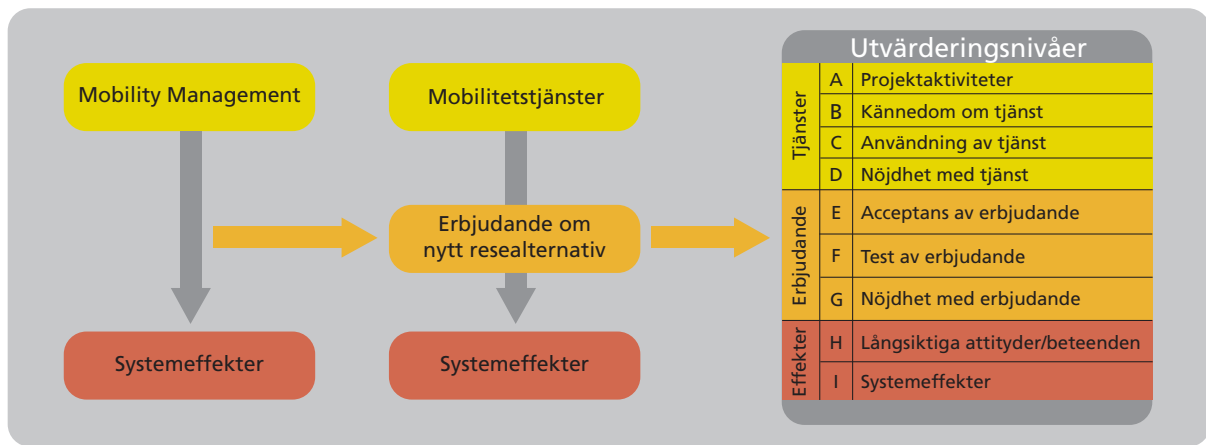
Mobility Management

Mobilitetstjänster

Erbjudande om nytt resealternativ

Systemeffekter

Systemeffekter

Utvärderingsnivåer

| | | |
|---|---|---|
| Tjänster | A | Projektaktiviteter |
| | B | Kännedom om tjänst |
| | C | Användning av tjänst |
| | D | Nöjdhet med tjänst |
| Erbjudande | E | Acceptans av erbjudande |
| | F | Test av erbjudande |
| | G | Nöjdhet med erbjudande |
| Effekter | H | Långsiktiga attityder/beteenden |
| | I | Systemeffekter |